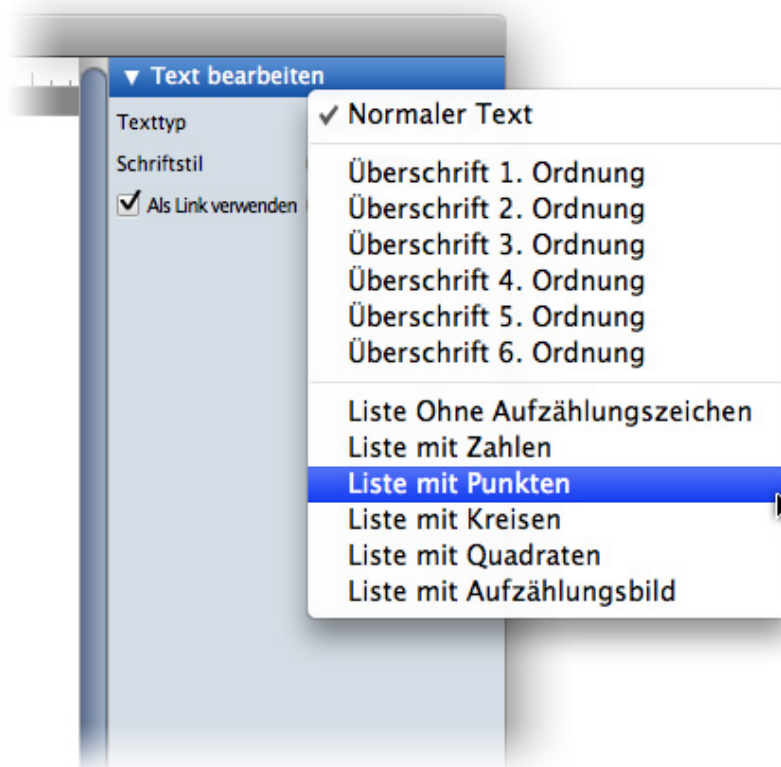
▼ Text bearbeiten

Texttyp

Schriftstil

Als Link verwenden

✓ Normaler Text

Überschrift 1. Ordnung
Überschrift 2. Ordnung
Überschrift 3. Ordnung
Überschrift 4. Ordnung
Überschrift 5. Ordnung
Überschrift 6. Ordnung

Liste Ohne Aufzählungszeichen
Liste mit Zahlen
Liste mit Punkten
Liste mit Kreisen
Liste mit Quadraten
Liste mit Aufzählungsbild